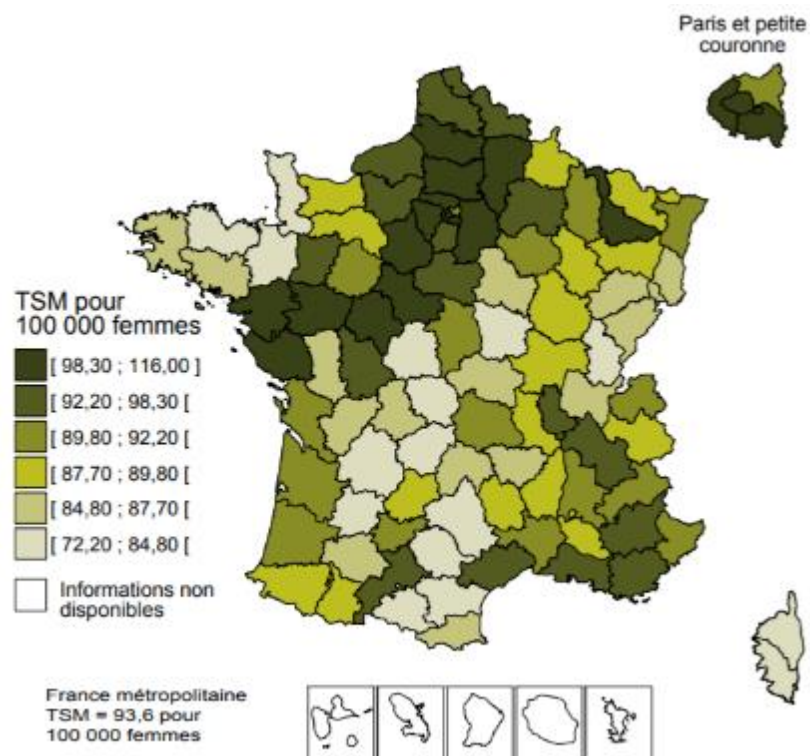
Paris et petite couronne

TSM pour 100 000 femmes

[ 98,30 ; 116,00 ]

[ 92,20 ; 98,30 [

[ 89,80 ; 92,20 [

[ 87,70 ; 89,80 [

[ 84,80 ; 87,70 [

[ 72,20 ; 84,80 [

Informations non disponibles

France métropolitaine
TSM = 93,6 pour
100 000 femmes